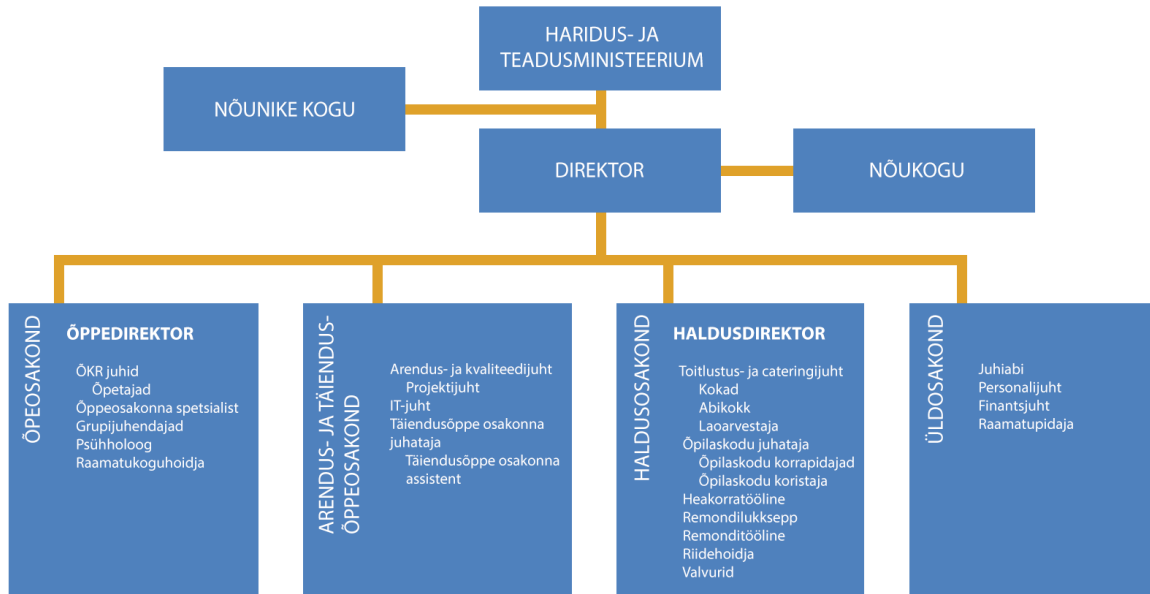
HARIDUS- JA TEADUSMINISTEERIUM

NÕUNIKE KOGU

DIREKTOR

NÕUKOGU

ÕPEOSAKOND

ÕPPEDIREKTOR

ÕKR juhid
Õpetajad
Õppeosakonna spetsialist
Grupijuhendajad
Psühholoog
Raamatukoguhoidja

ARENDUS- JA TÄIENDUS-ÕPPEOSAKOND

Arendus- ja kvaliteedijuht
Projektijuht
IT-juht
Täiendusõppe osakonna juhataja
Täiendusõppe osakonna assistent

HALDUSOSAKOND

HALDUSDIREKTOR

Toitlustus- ja cateringijuht
Kokad
Abikokk
Laoarvestaja
Õpilaskodu juhataja
Õpilaskodu korrapidajad
Õpilaskodu koristaja
Heakorratööline
Remondilukksepp
Remonditööline
Riidehoidja
Valvurid

ÜLDOSAKOND

Juhiabi
Personalijuht
Finantsjuht
Raamatupidaja